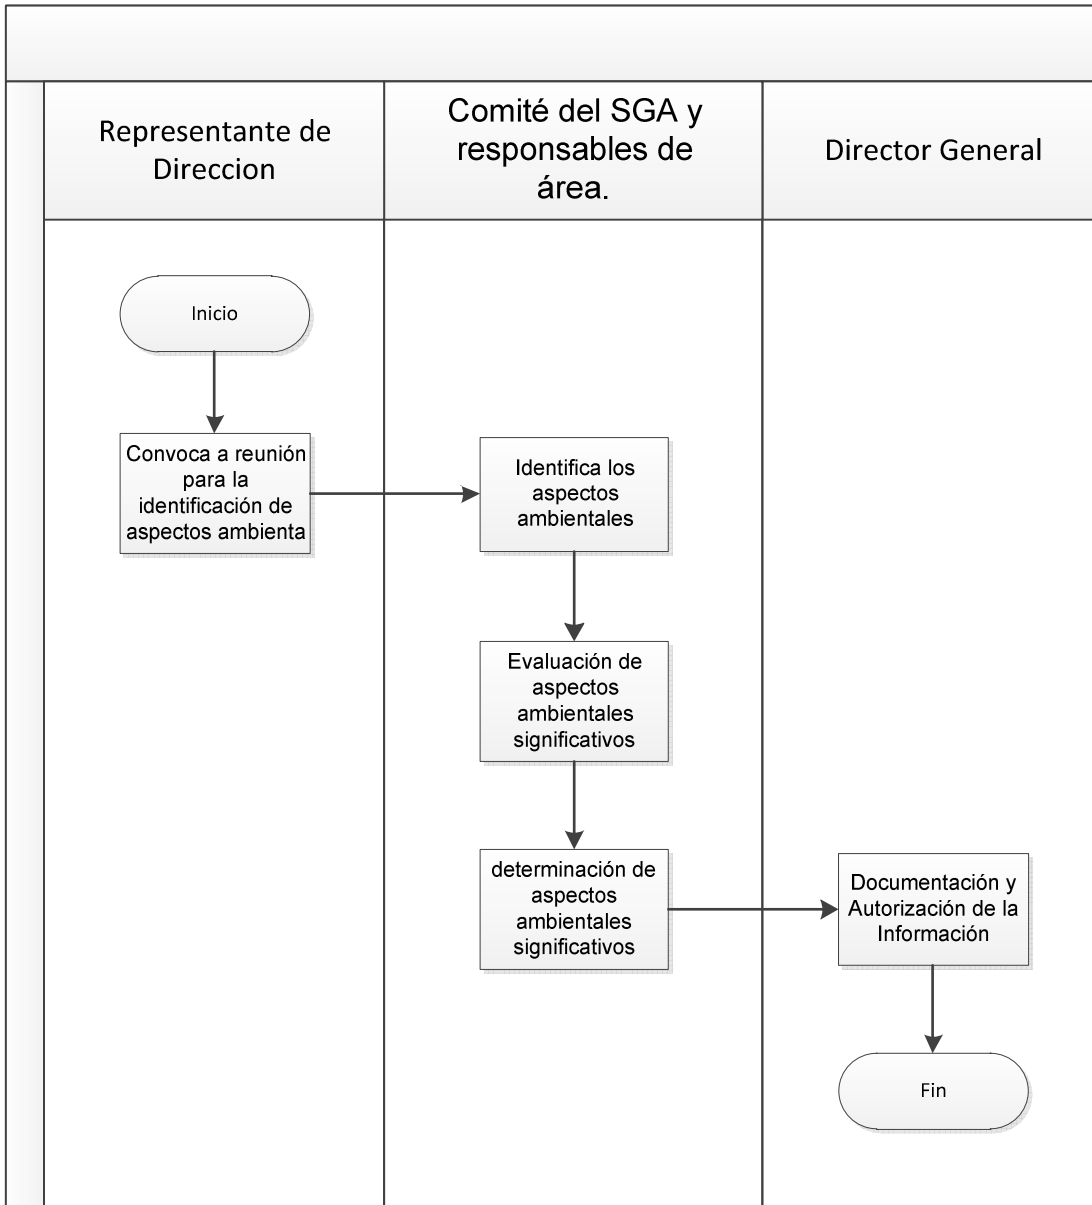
Representante de Direccion

Comité del SGA y responsables de área.

Director General

Inicio

Convoca a reunión para la identificación de aspectos ambienta

Identifica los aspectos ambientales

Evaluación de aspectos ambientales significativos

determinación de aspectos ambientales significativos

Documentación y Autorización de la Información

Fin